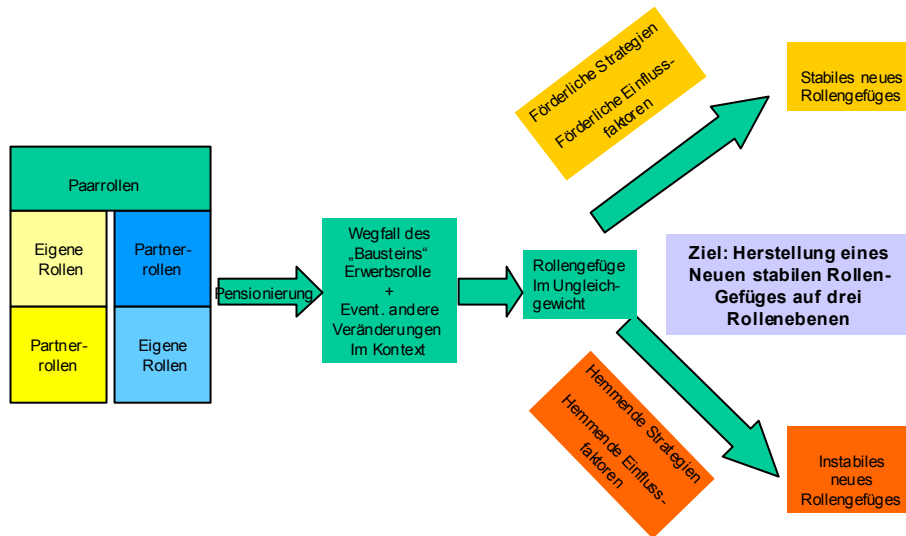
Paarrollen

Eigene Rollen

Partnerrollen

Partnerrollen

Eigene Rollen

Pensionierung

Wegfall des „Bausteins“ Erwerbsrolle + Event. andere Veränderungen Im Kontext

Rollengefüge Im Ungleichgewicht

Förderliche Strategien
Förderliche Einflussfaktoren

Stabiles neues Rollengefüges

Ziel: Herstellung eines Neuen stabilen Rollen-Gefüges auf drei Rollenebenen

Hemmende Strategien
Hemmende Einflussfaktoren

Instabiles neues Rollengefüges